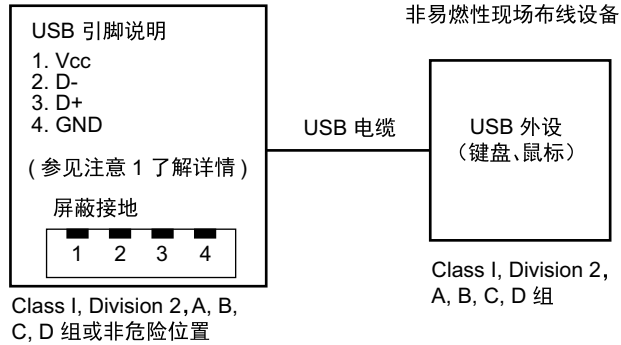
USB 引脚说明
1. Vcc
2. D-
3. D+
4. GND

( 参见注意 1 了解详情 )

屏蔽接地

1 2 3 4

Class I, Division 2, A, B, C, D 组或非危险位置

USB 电缆

非易燃性现场布线设备

USB 外设
（键盘、鼠标）

Class I, Division 2, A, B, C, D 组